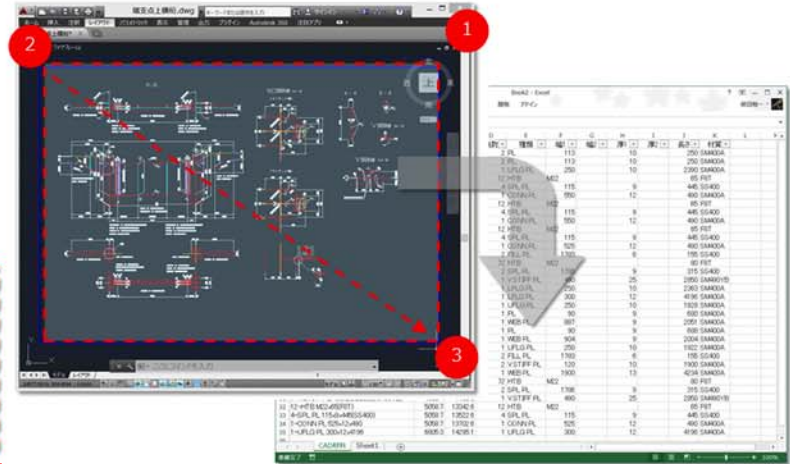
1

2

3

現支点上横桁.dwg

Book2 - Excel

CADARN

Sheet1

| 数 | 種類 | 幅1 | 幅2 | 厚1 | 厚2 | 長さ | 材質 |
|---|---|---|---|---|---|---|---|
| 2 | PL | 113 |  | 10 |  | 250 | SM400A |
| 2 | PL | 113 |  | 10 |  | 250 | SM400A |
| 1 | UFLG PL | 250 |  | 10 |  | 2390 | SM400A |
| 12 | HTB | M22 |  |  |  | 85 | F8T |
| 4 | SPL PL | 115 |  | 9 |  | 445 | SS400 |
| 1 | CONN PL | 550 |  | 12 |  | 490 | SM400A |
| 12 | HTB | M22 |  |  |  | 85 | F8T |
| 4 | SPL PL | 115 |  | 9 |  | 445 | SS400 |
| 1 | CONN PL | 550 |  | 12 |  | 490 | SM400A |
| 12 | HTB | M22 |  |  |  | 85 | F8T |
| 4 | SPL PL | 115 |  | 9 |  | 445 | SS400 |
| 1 | CONN PL | 525 |  | 12 |  | 490 | SM400A |
| 1 | FILL PL | 1395 |  | 6 |  | 165 | SS400 |
| 12 | HTB | M22 |  |  |  | 85 | F8T |
| 2 | SPL PL | 1798 |  | 9 |  | 315 | SS400 |
| 1 | V.STIFF PL | 460 |  | 25 |  | 2850 | SM490YB |
| 1 | UFLG PL | 250 |  | 10 |  | 2363 | SM400A |
| 1 | LFLG PL | 300 |  | 12 |  | 4196 | SM400A |
| 1 | LFLG PL | 250 |  | 10 |  | 1928 | SM400A |
| 1 | PL | 90 |  | 9 |  | 600 | SM400A |
| 1 | WEB PL | 997 |  | 9 |  | 2051 | SM400A |
| 1 | PL | 90 |  | 9 |  | 600 | SM400A |
| 1 | WEB PL | 904 |  | 9 |  | 2004 | SM400A |
| 1 | UFLG PL | 250 |  | 10 |  | 1922 | SM400A |
| 2 | FILL PL | 1760 |  | 6 |  | 155 | SS400 |
| 2 | V.STIFF PL | 120 |  | 10 |  | 1900 | SM400A |
| 1 | WEB PL | 1900 |  | 13 |  | 4234 | SM400A |
| 12 | HTB | M22 |  |  |  | 80 | F8T |
| 2 | SPL PL | 1798 |  | 9 |  | 315 | SS400 |
| 1 | V.STIFF PL | 460 |  | 25 |  | 2850 | SM490YB |
| 12 | HTB | M22 |  |  |  | 85 | F8T |
| 4 | SPL PL | 115 |  | 9 |  | 445 | SS400 |
| 1 | CONN PL | 525 |  | 12 |  | 490 | SM400A |
| 1 | LFLG PL | 300 |  | 12 |  | 4196 | SM400A |